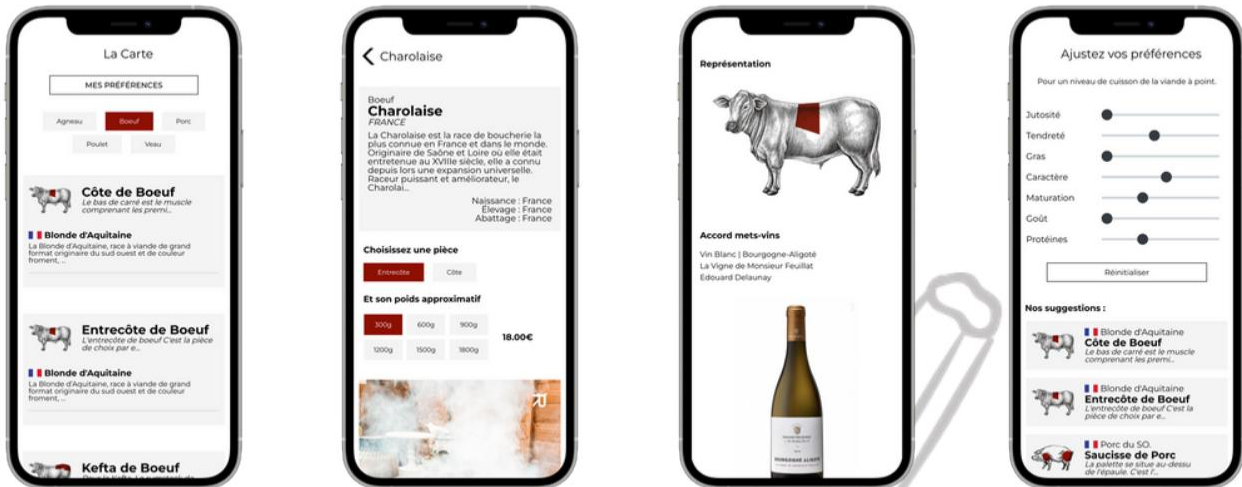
La Carte

MES PRÉFÉRENCES

Agneau | Boeuf | Porc
Poulet | Veau

Côte de Boeuf
Le bas de carré est le muscle comprenant les premi...

Blonde d'Aquitaine
La Blonde d'Aquitaine, race à viande de grand format originaire du sud ouest et de couleur froment, ...

Entrecôte de Boeuf
L'entrecôte de boeuf C'est la pièce de choix par e...

Blonde d'Aquitaine
La Blonde d'Aquitaine, race à viande de grand format originaire du sud ouest et de couleur froment, ...

Kefta de Boeuf

Charolaise

Boeuf
Charolaise
FRANCE
La Charolaise est la race de boucherie la plus connue en France et dans le monde. Originaire de Saône et Loire où elle était entretenue au XVIIIe siècle, elle a connu depuis lors une expansion universelle. Raceur puissant et améliorateur, le Charolai...
Naissance : France
Élevage : France
Abattage : France

Choisissez une pièce
Entrecôte | Côte

Et son poids approximatif
300g | 600g | 900g
1200g | 1500g | 1800g
18.00€

Représentation

Accord mets-vins
Vin Blanc | Bourgogne-Aligoté
La Vigne de Monsieur Feuillat
Edouard Delaunay

Ajustez vos préférences

Pour un niveau de cuisson de la viande à point.

Jutosité
Tendreté
Gras
Caractère
Maturation
Goût
Protéines

Réinitialiser

Nos suggestions :

Blonde d'Aquitaine
Côte de Boeuf
Le bas de carré est le muscle comprenant les premi...

Blonde d'Aquitaine
Entrecôte de Boeuf
L'entrecôte de boeuf C'est la pièce de choix par e...

Porc du SO.
Saucisse de Porc
La palette se situe au-dessu de l'épaule. C'est l'...